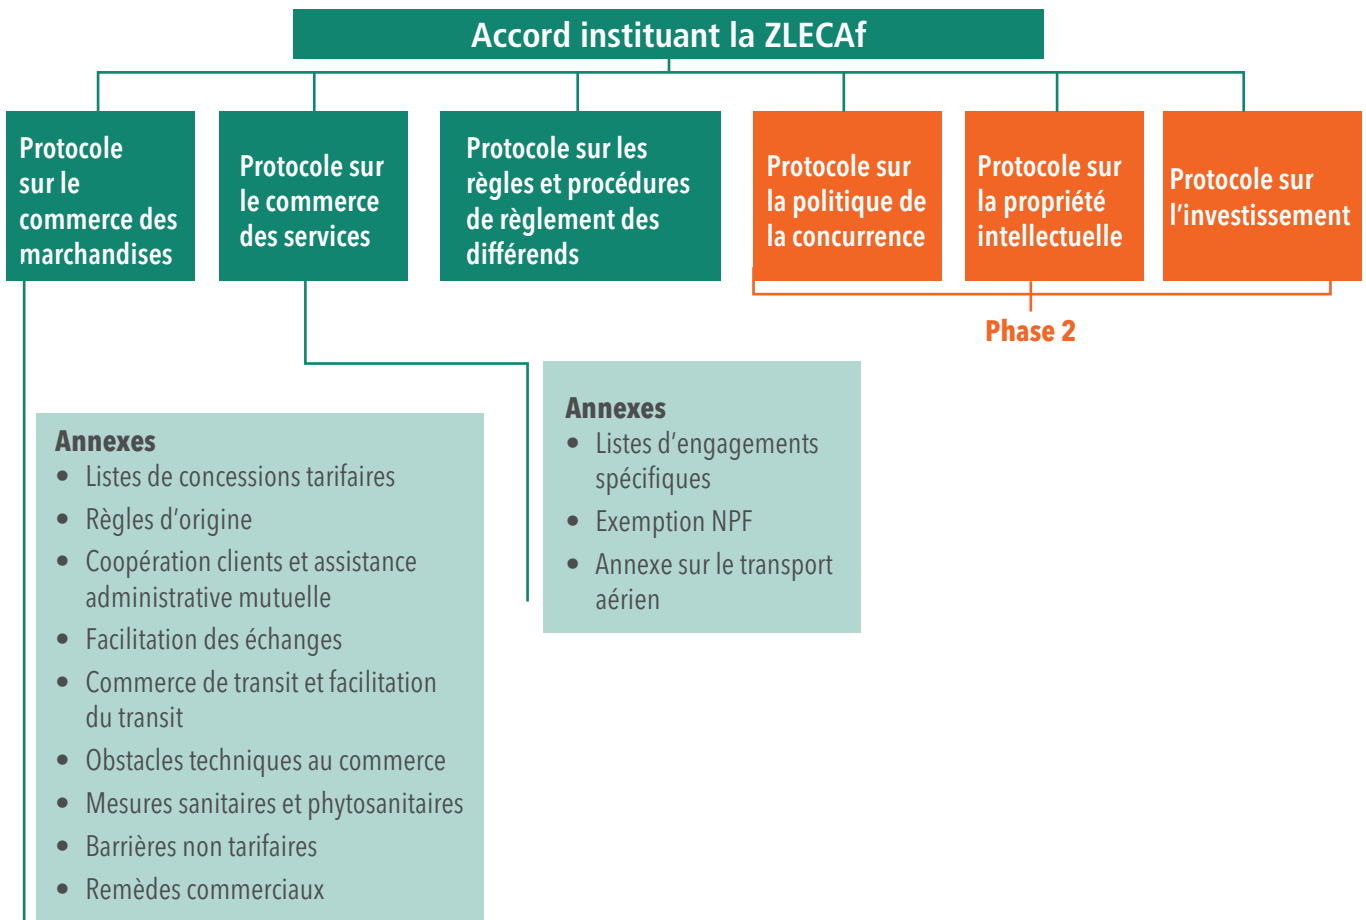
Accord instituant la ZLECAf

Protocole sur le commerce des marchandises

Protocole sur le commerce des services

Protocole sur les règles et procédures de règlement des différends

Protocole sur la politique de la concurrence

Protocole sur la propriété intellectuelle

Protocole sur l'investissement

Phase 2

Annexes
- Listes de concessions tarifaires
- Règles d'origine
- Coopération clients et assistance administrative mutuelle
- Facilitation des échanges
- Commerce de transit et facilitation du transit
- Obstacles techniques au commerce
- Mesures sanitaires et phytosanitaires
- Barrières non tarifaires
- Remèdes commerciaux

Annexes
- Listes d'engagements spécifiques
- Exemption NPF
- Annexe sur le transport aérien